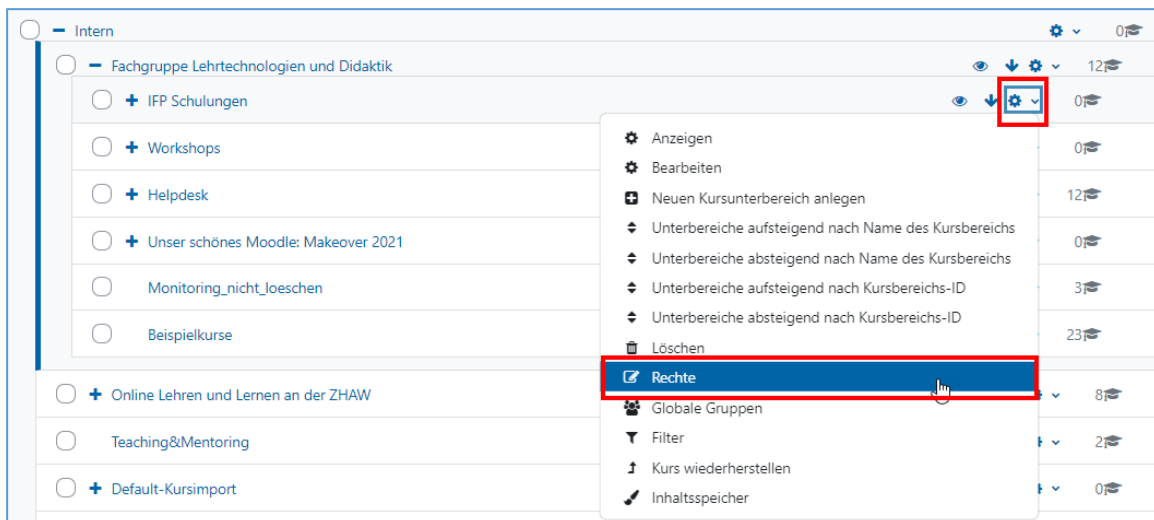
Intern 0

Fachgruppe Lehrtechnologien und Didaktik 12

IFP Schulungen 0

Workshops 0

Helpdesk 12

Unser schönes Moodle: Makeover 2021 0

Monitoring_nicht_loeschen 3

Beispielkurse 23

Online Lehren und Lernen an der ZHAW 8

Teaching&Mentoring 2

Default-Kursimport 0

Anzeigen
Bearbeiten
Neuen Kursunterbereich anlegen
Unterbereiche aufsteigend nach Name des Kursbereichs
Unterbereiche absteigend nach Name des Kursbereichs
Unterbereiche aufsteigend nach Kursbereichs-ID
Unterbereiche absteigend nach Kursbereichs-ID
Löschen
Rechte
Globale Gruppen
Filter
Kurs wiederherstellen
Inhaltsspeicher